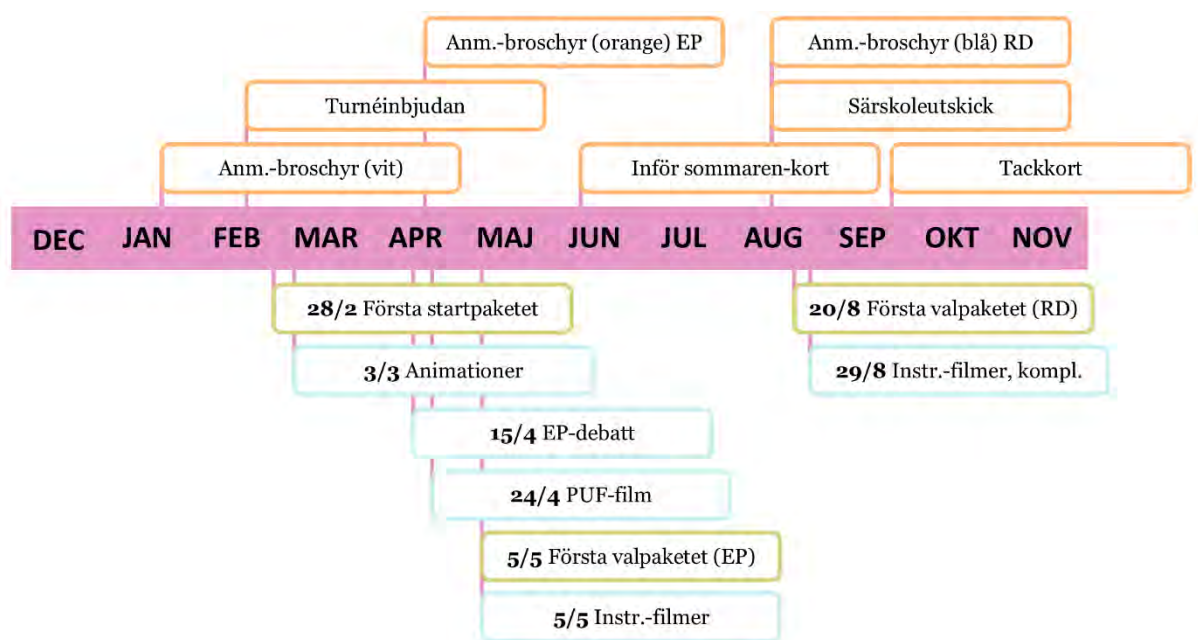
Anm.-broschyr (orange) EP

Anm.-broschyr (blå) RD

Turnéinbjudan

Särskoleutskick

Anm.-broschyr (vit)

Inför sommaren-kort

Tackkort

DEC JAN FEB MAR APR MAJ JUN JUL AUG SEP OKT NOV

**28/2** Första startpaketet

**20/8** Första valpaketet (RD)

**3/3** Animationer

**29/8** Instr.-filmer, kompl.

**15/4** EP-debatt

**24/4** PUF-film

**5/5** Första valpaketet (EP)

**5/5** Instr.-filmer